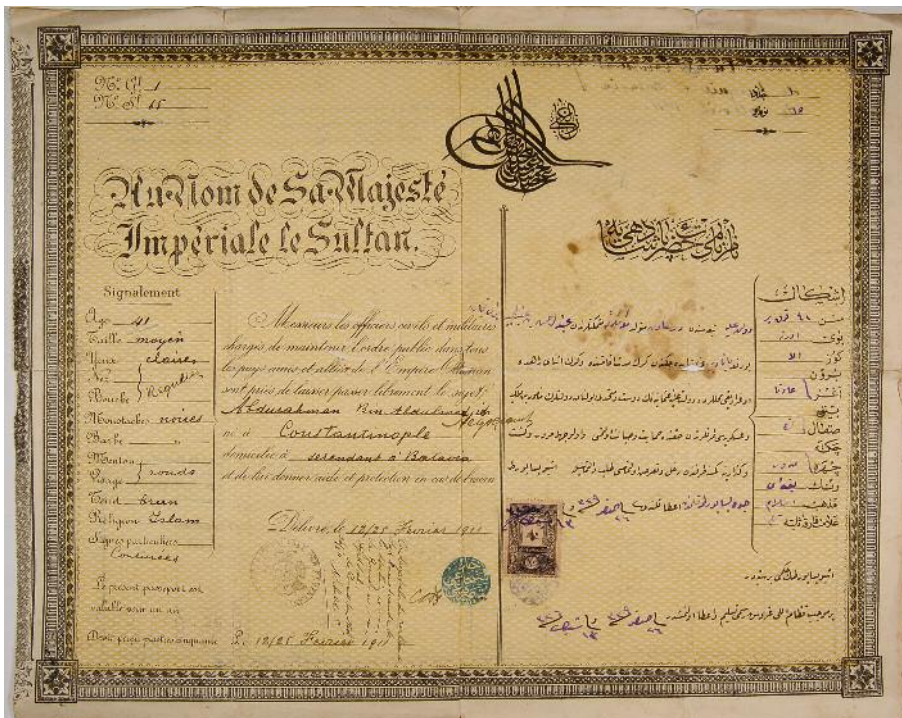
N° G. 1
N° S. 15

Au Nom de Sa Majesté Impériale le Sultan.

Signalement

Age 41
Taille moyen
Yeux claires
Nez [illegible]
Bouche Régulière
Moustaches noires
Barbe —
Menton —
Visage ronde
Teint brun
Religion Islam
Signes particuliers connues

Messieurs les officiers civils et militaires chargés de maintenir l'ordre public dans tous les pays amis et alliés de l'Empire Ottoman sont priés de laisser passer librement le sujet Abdurahman Bin Abdulaziz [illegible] Negocian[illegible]
né à Constantinople
domicilié à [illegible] à Balaca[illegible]
et de lui donner aide et protection en cas de besoin

Délivré, le 12/25 Fevrier 1911

Le présent passeport est valable pour un an

Droit perçu piastres cinquante   L. 12/25 Fevrier 1911

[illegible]

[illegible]